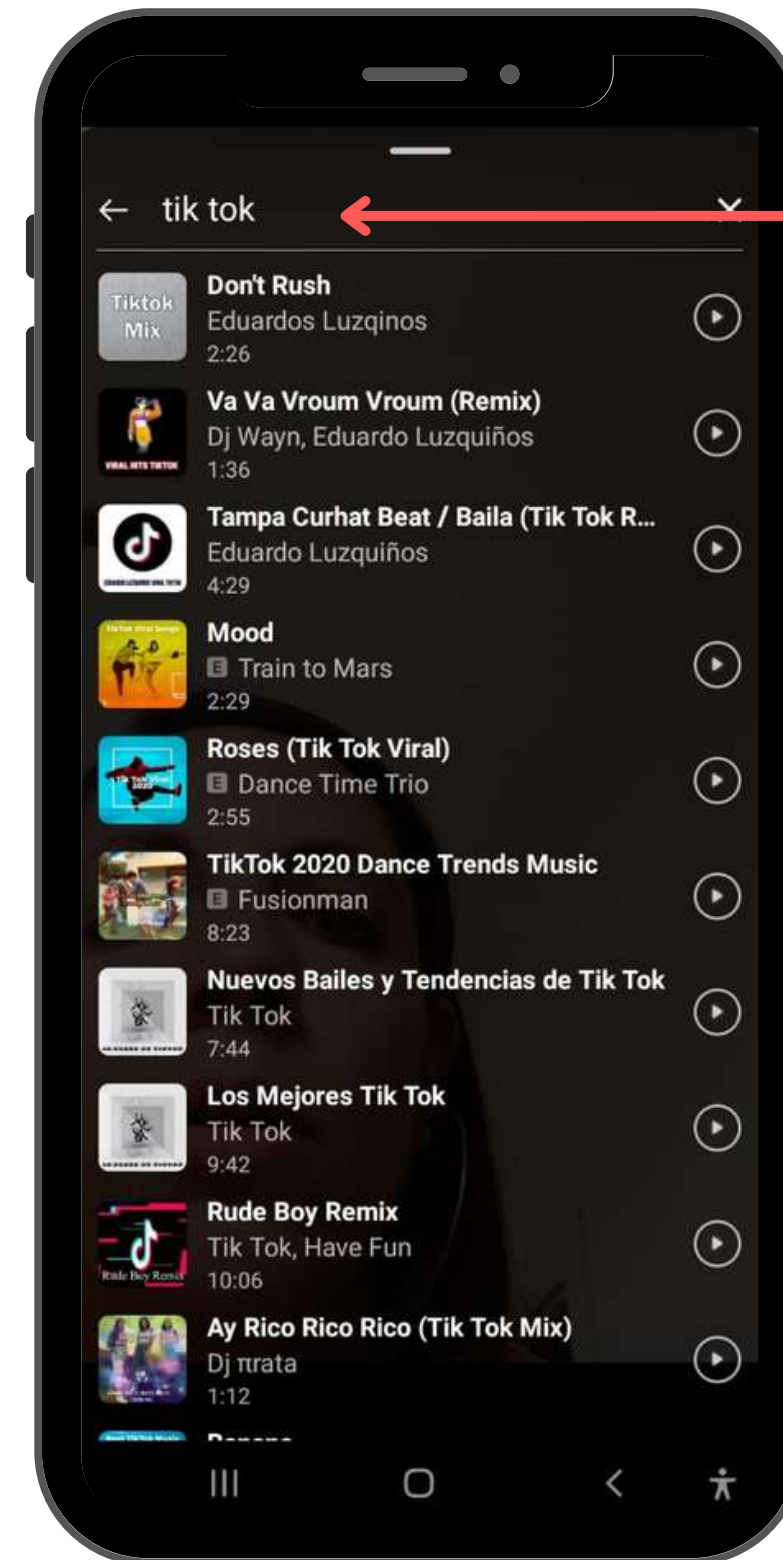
← tik tok ×

Tiktok Mix
Don't Rush
Eduardos Luzqinos
2:26

VIRAL HITS TIKTOK
Va Va Vroum Vroum (Remix)
Dj Wayn, Eduardo Luzquiños
1:36

Tampa Curhat Beat / Baila (Tik Tok R...
Eduardo Luzquiños
4:29

TikTok Viral Songs
Mood
E Train to Mars
2:29

Tik Tok Viral 2020
Roses (Tik Tok Viral)
E Dance Time Trio
2:55

TikTok 2020 Dance Trends Music
E Fusionman
8:23

Nuevos Bailes y Tendencias de Tik Tok
Tik Tok
7:44

Los Mejores Tik Tok
Tik Tok
9:42

Rude Boy Remix
Rude Boy Remix
Tik Tok, Have Fun
10:06

Ay Rico Rico Rico (Tik Tok Mix)
Dj πrata
1:12

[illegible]